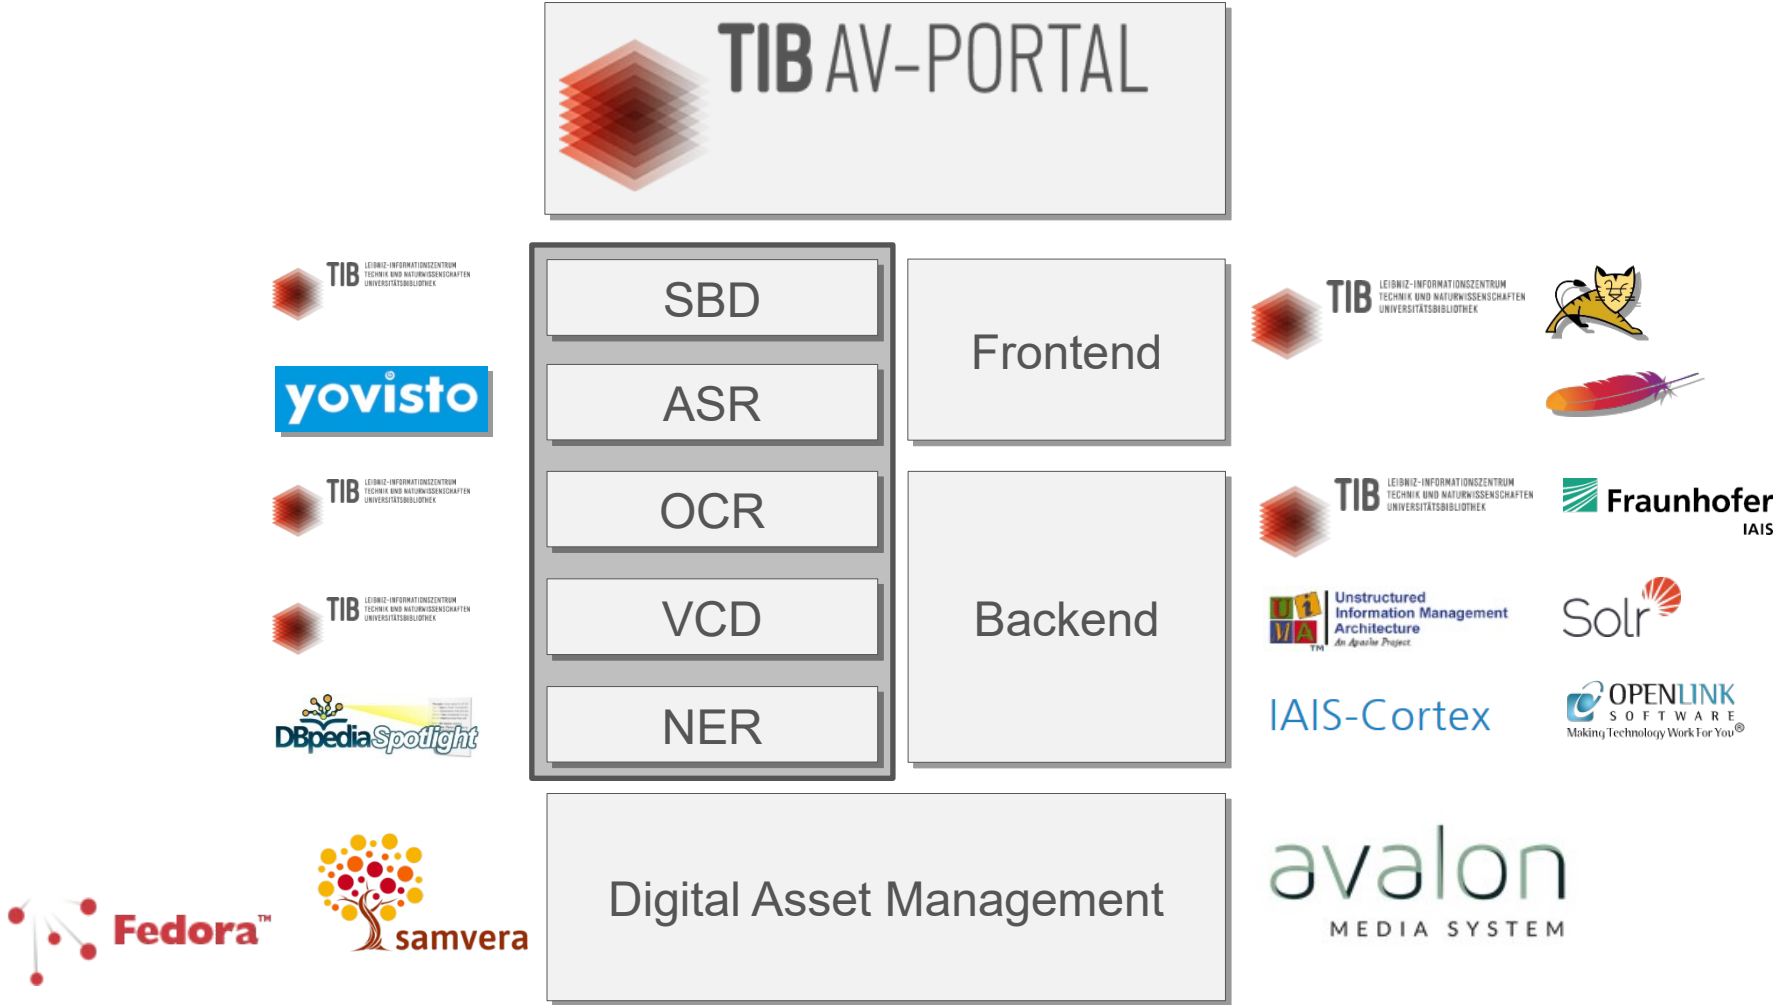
TIB AV-PORTAL

TIB LEIBNIZ-INFORMATIONSZENTRUM TECHNIK UND NATURWISSENSCHAFTEN UNIVERSITÄTSBIBLIOTHEK

yovisto

TIB LEIBNIZ-INFORMATIONSZENTRUM TECHNIK UND NATURWISSENSCHAFTEN UNIVERSITÄTSBIBLIOTHEK

TIB LEIBNIZ-INFORMATIONSZENTRUM TECHNIK UND NATURWISSENSCHAFTEN UNIVERSITÄTSBIBLIOTHEK

DBpedia Spotlight

SBD

ASR

OCR

VCD

NER

Frontend

Backend

TIB LEIBNIZ-INFORMATIONSZENTRUM TECHNIK UND NATURWISSENSCHAFTEN UNIVERSITÄTSBIBLIOTHEK

TIB LEIBNIZ-INFORMATIONSZENTRUM TECHNIK UND NATURWISSENSCHAFTEN UNIVERSITÄTSBIBLIOTHEK

Fraunhofer IAIS

UIMA Unstructured Information Management Architecture An Apache Project

Solr

IAIS-Cortex

OPENLINK SOFTWARE Making Technology Work For You®

Fedora™

samvera

Digital Asset Management

avalon MEDIA SYSTEM